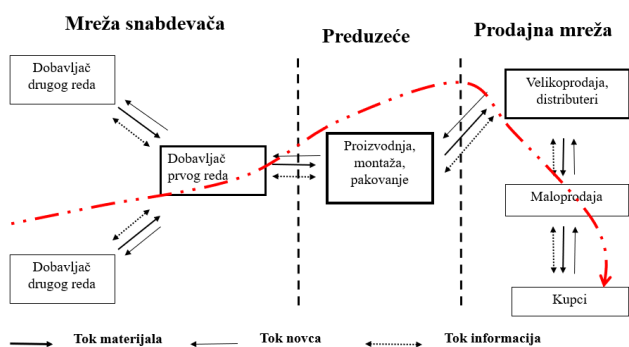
Mreža snabdevača

Preduzeće

Prodajna mreža

Dobavljač drugog reda

Dobavljač prvog reda

Dobavljač drugog reda

Proizvodnja, montaža, pakovanje

Velikoprodaja, distributeri

Maloprodaja

Kupci

Tok materijala

Tok novca

Tok informacija